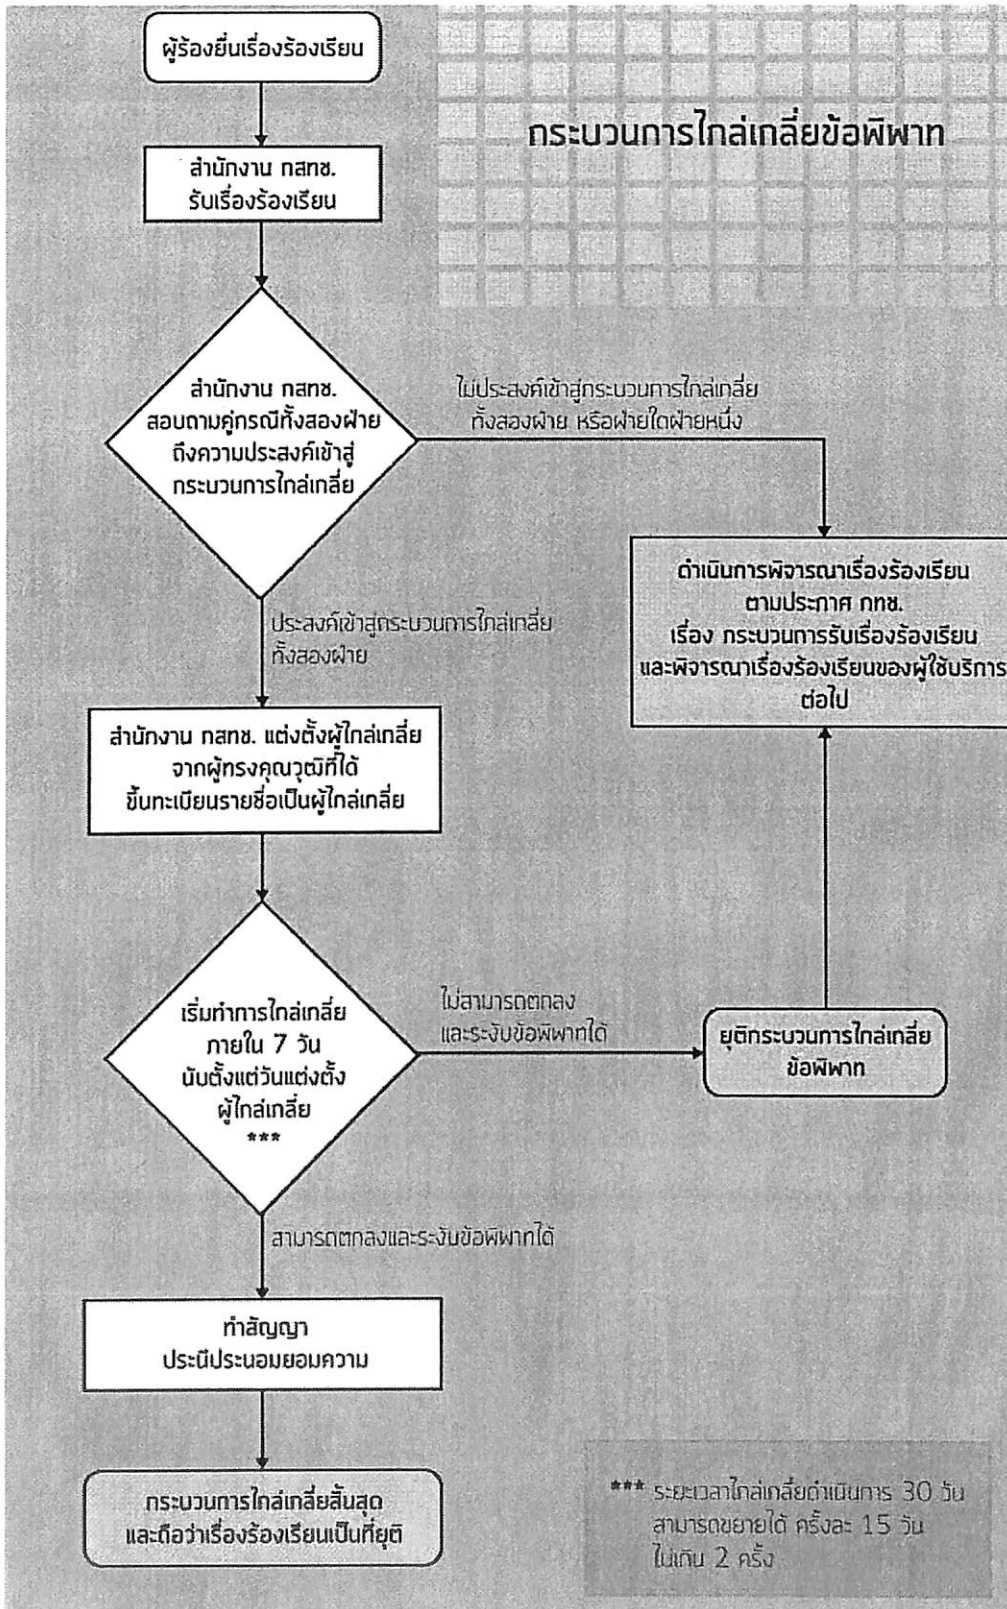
กระบวนการไกล่เกลี่ยข้อพิพาท

ผู้ร้องยื่นเรื่องร้องเรียน

สำนักงาน กสทช. รับเรื่องร้องเรียน

สำนักงาน กสทช. สอบถามคู่กรณีทั้งสองฝ่าย ถึงความประสงค์เข้าสู่ กระบวนการไกล่เกลี่ย

ไม่ประสงค์เข้าสู่กระบวนการไกล่เกลี่ย ทั้งสองฝ่าย หรือฝ่ายใดฝ่ายหนึ่ง

ดำเนินการพิจารณาเรื่องร้องเรียน ตามประกาศ กทช. เรื่อง กระบวนการรับเรื่องร้องเรียน และพิจารณาเรื่องร้องเรียนของผู้ใช้บริการ ต่อไป

ประสงค์เข้าสู่กระบวนการไกล่เกลี่ย ทั้งสองฝ่าย

สำนักงาน กสทช. แต่งตั้งผู้ไกล่เกลี่ย จากผู้ทรงคุณวุฒิที่ได้ ขึ้นทะเบียนรายชื่อเป็นผู้ไกล่เกลี่ย

เริ่มทำการไกล่เกลี่ย ภายใน 7 วัน นับตั้งแต่วันแต่งตั้ง ผู้ไกล่เกลี่ย ***

ไม่สามารถตกลง และระงับข้อพิพาทได้

ยุติกระบวนการไกล่เกลี่ย ข้อพิพาท

สามารถตกลงและระงับข้อพิพาทได้

ทำสัญญา ประนีประนอมยอมความ

กระบวนการไกล่เกลี่ยสิ้นสุด และถือว่าเรื่องร้องเรียนเป็นที่ยุติ

*** ระยะเวลาไกล่เกลี่ยดำเนินการ 30 วัน สามารถขยายได้ ครั้งละ 15 วัน ไม่เกิน 2 ครั้ง